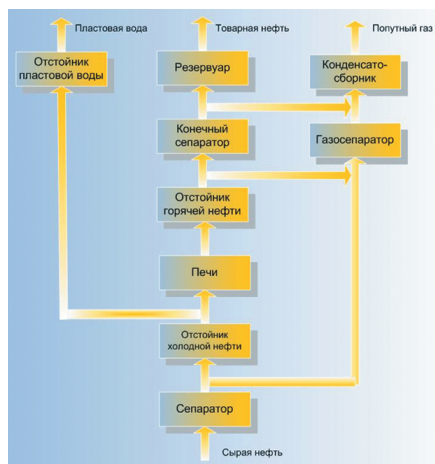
Пластовая вода

Товарная нефть

Попутный газ

Отстойник пластовой воды

Резервуар

Конденсато-сборник

Конечный сепаратор

Газосепаратор

Отстойник горячей нефти

Печи

Отстойник холодной нефти

Сепаратор

Сырая нефть